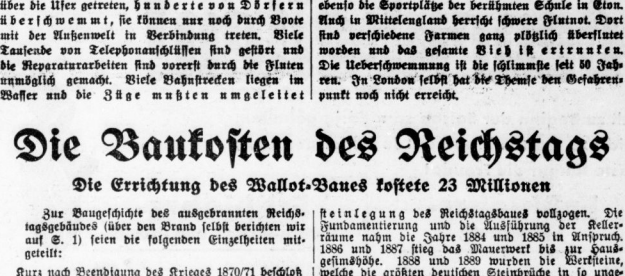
über die Ufer getreten, hunderte von Dörfern überschwemmt, sie können nur noch durch Boote mit der Außenwelt in Verbindung treten. Viele Tausende von Telephonanschlüssen sind gestört und die Reparaturarbeiten sind vorerst durch die Fluten unmöglich gemacht. Viele Bahnstrecken liegen im Wasser und die Züge mußten umgeleitet

ebenso die Sportplätze der berühmten Schule in Eton. Auch in Mittelengland herrscht schwere Flutnot. Dort sind verschiedene Farmen ganz plötzlich überflutet worden und das gesamte Vieh ist ertrunken. Die Ueberschwemmung ist die schlimmste seit 50 Jahren. In London selbst hat die Themse den Gefahrenpunkt noch nicht erreicht.

Die Baukosten des Reichstags

Die Errichtung des Wallot-Baues kostete 23 Millionen

Zur Baugeschichte des ausgebrannten Reichstagsgebäudes (über den Brand selbst berichten wir auf S. 1) seien die folgenden Einzelheiten mitgeteilt:

Kurz nach Beendigung des Krieges 1870/71 beschloß

steinlegung des Reichstagsbaues vollzogen. Die Fundamentierung und die Ausführung der Kellerräume nahm die Jahre 1884 und 1885 in Anspruch. 1886 und 1887 stieg das Mauerwerk bis zur Hausgesimshöhe. 1888 und 1889 wurden die Werksteine, welche die größten deutschen Steinbrüche in so unge-